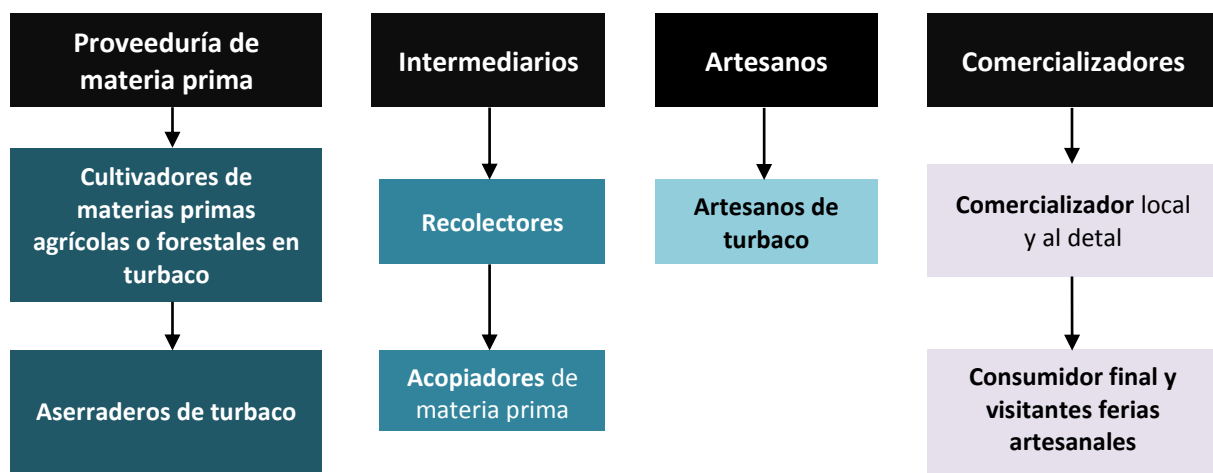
Proveeduría de materia prima

Cultivadores de materias primas agrícolas o forestales en turbaco

Aserraderos de turbaco

Intermediarios

Recolectores

Acopiadores de materia prima

Artesanos

Artesanos de turbaco

Comercializadores

Comercializador local y al detal

Consumidor final y visitantes ferias artesanales